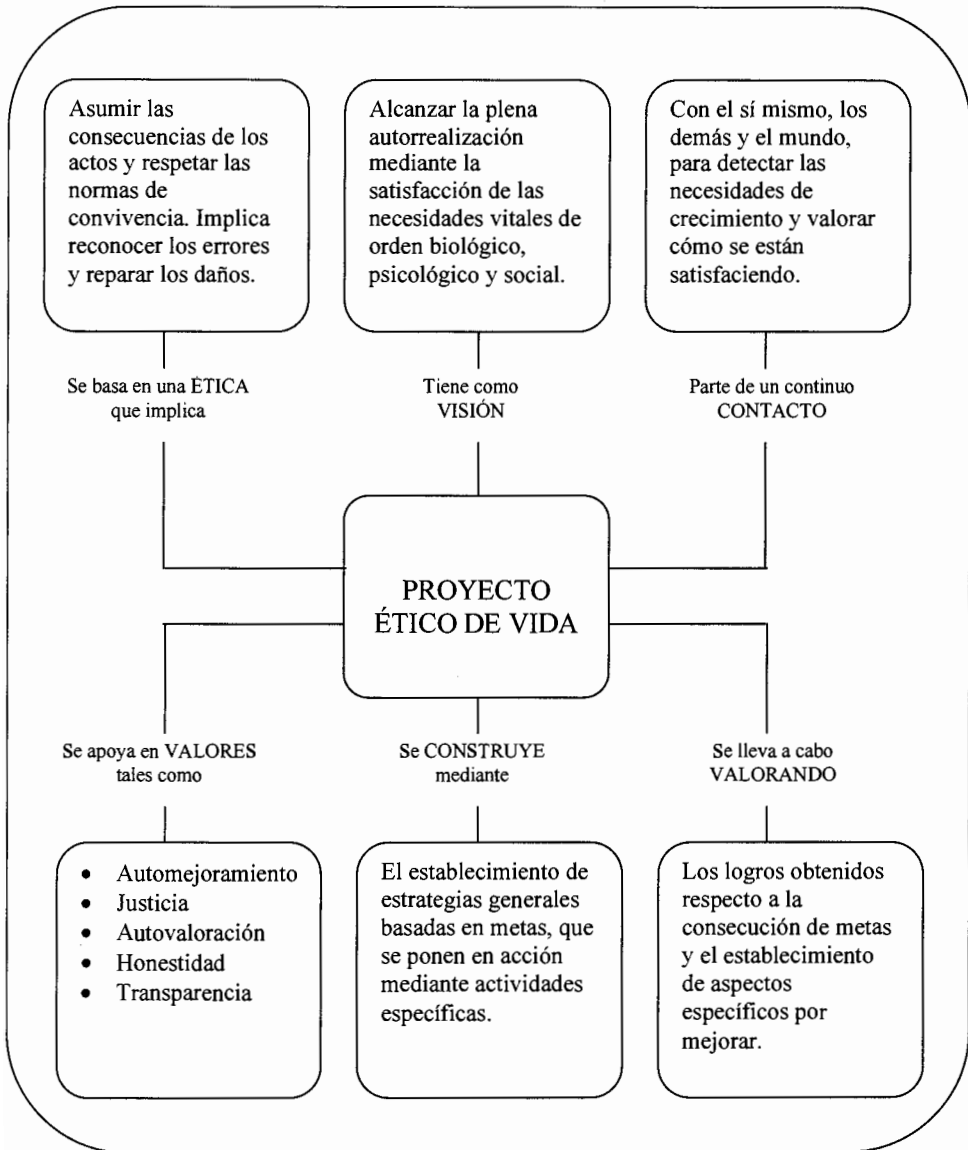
Asumir las consecuencias de los actos y respetar las normas de convivencia. Implica reconocer los errores y reparar los daños.

Alcanzar la plena autorrealización mediante la satisfacción de las necesidades vitales de orden biológico, psicológico y social.

Con el sí mismo, los demás y el mundo, para detectar las necesidades de crecimiento y valorar cómo se están satisfaciendo.

Se basa en una ÉTICA que implica

Tiene como VISIÓN

Parte de un continuo CONTACTO

PROYECTO ÉTICO DE VIDA

Se apoya en VALORES tales como

Se CONSTRUYE mediante

Se lleva a cabo VALORANDO

- Automejoramiento
- Justicia
- Autovaloración
- Honestidad
- Transparencia

El establecimiento de estrategias generales basadas en metas, que se ponen en acción mediante actividades específicas.

Los logros obtenidos respecto a la consecución de metas y el establecimiento de aspectos específicos por mejorar.